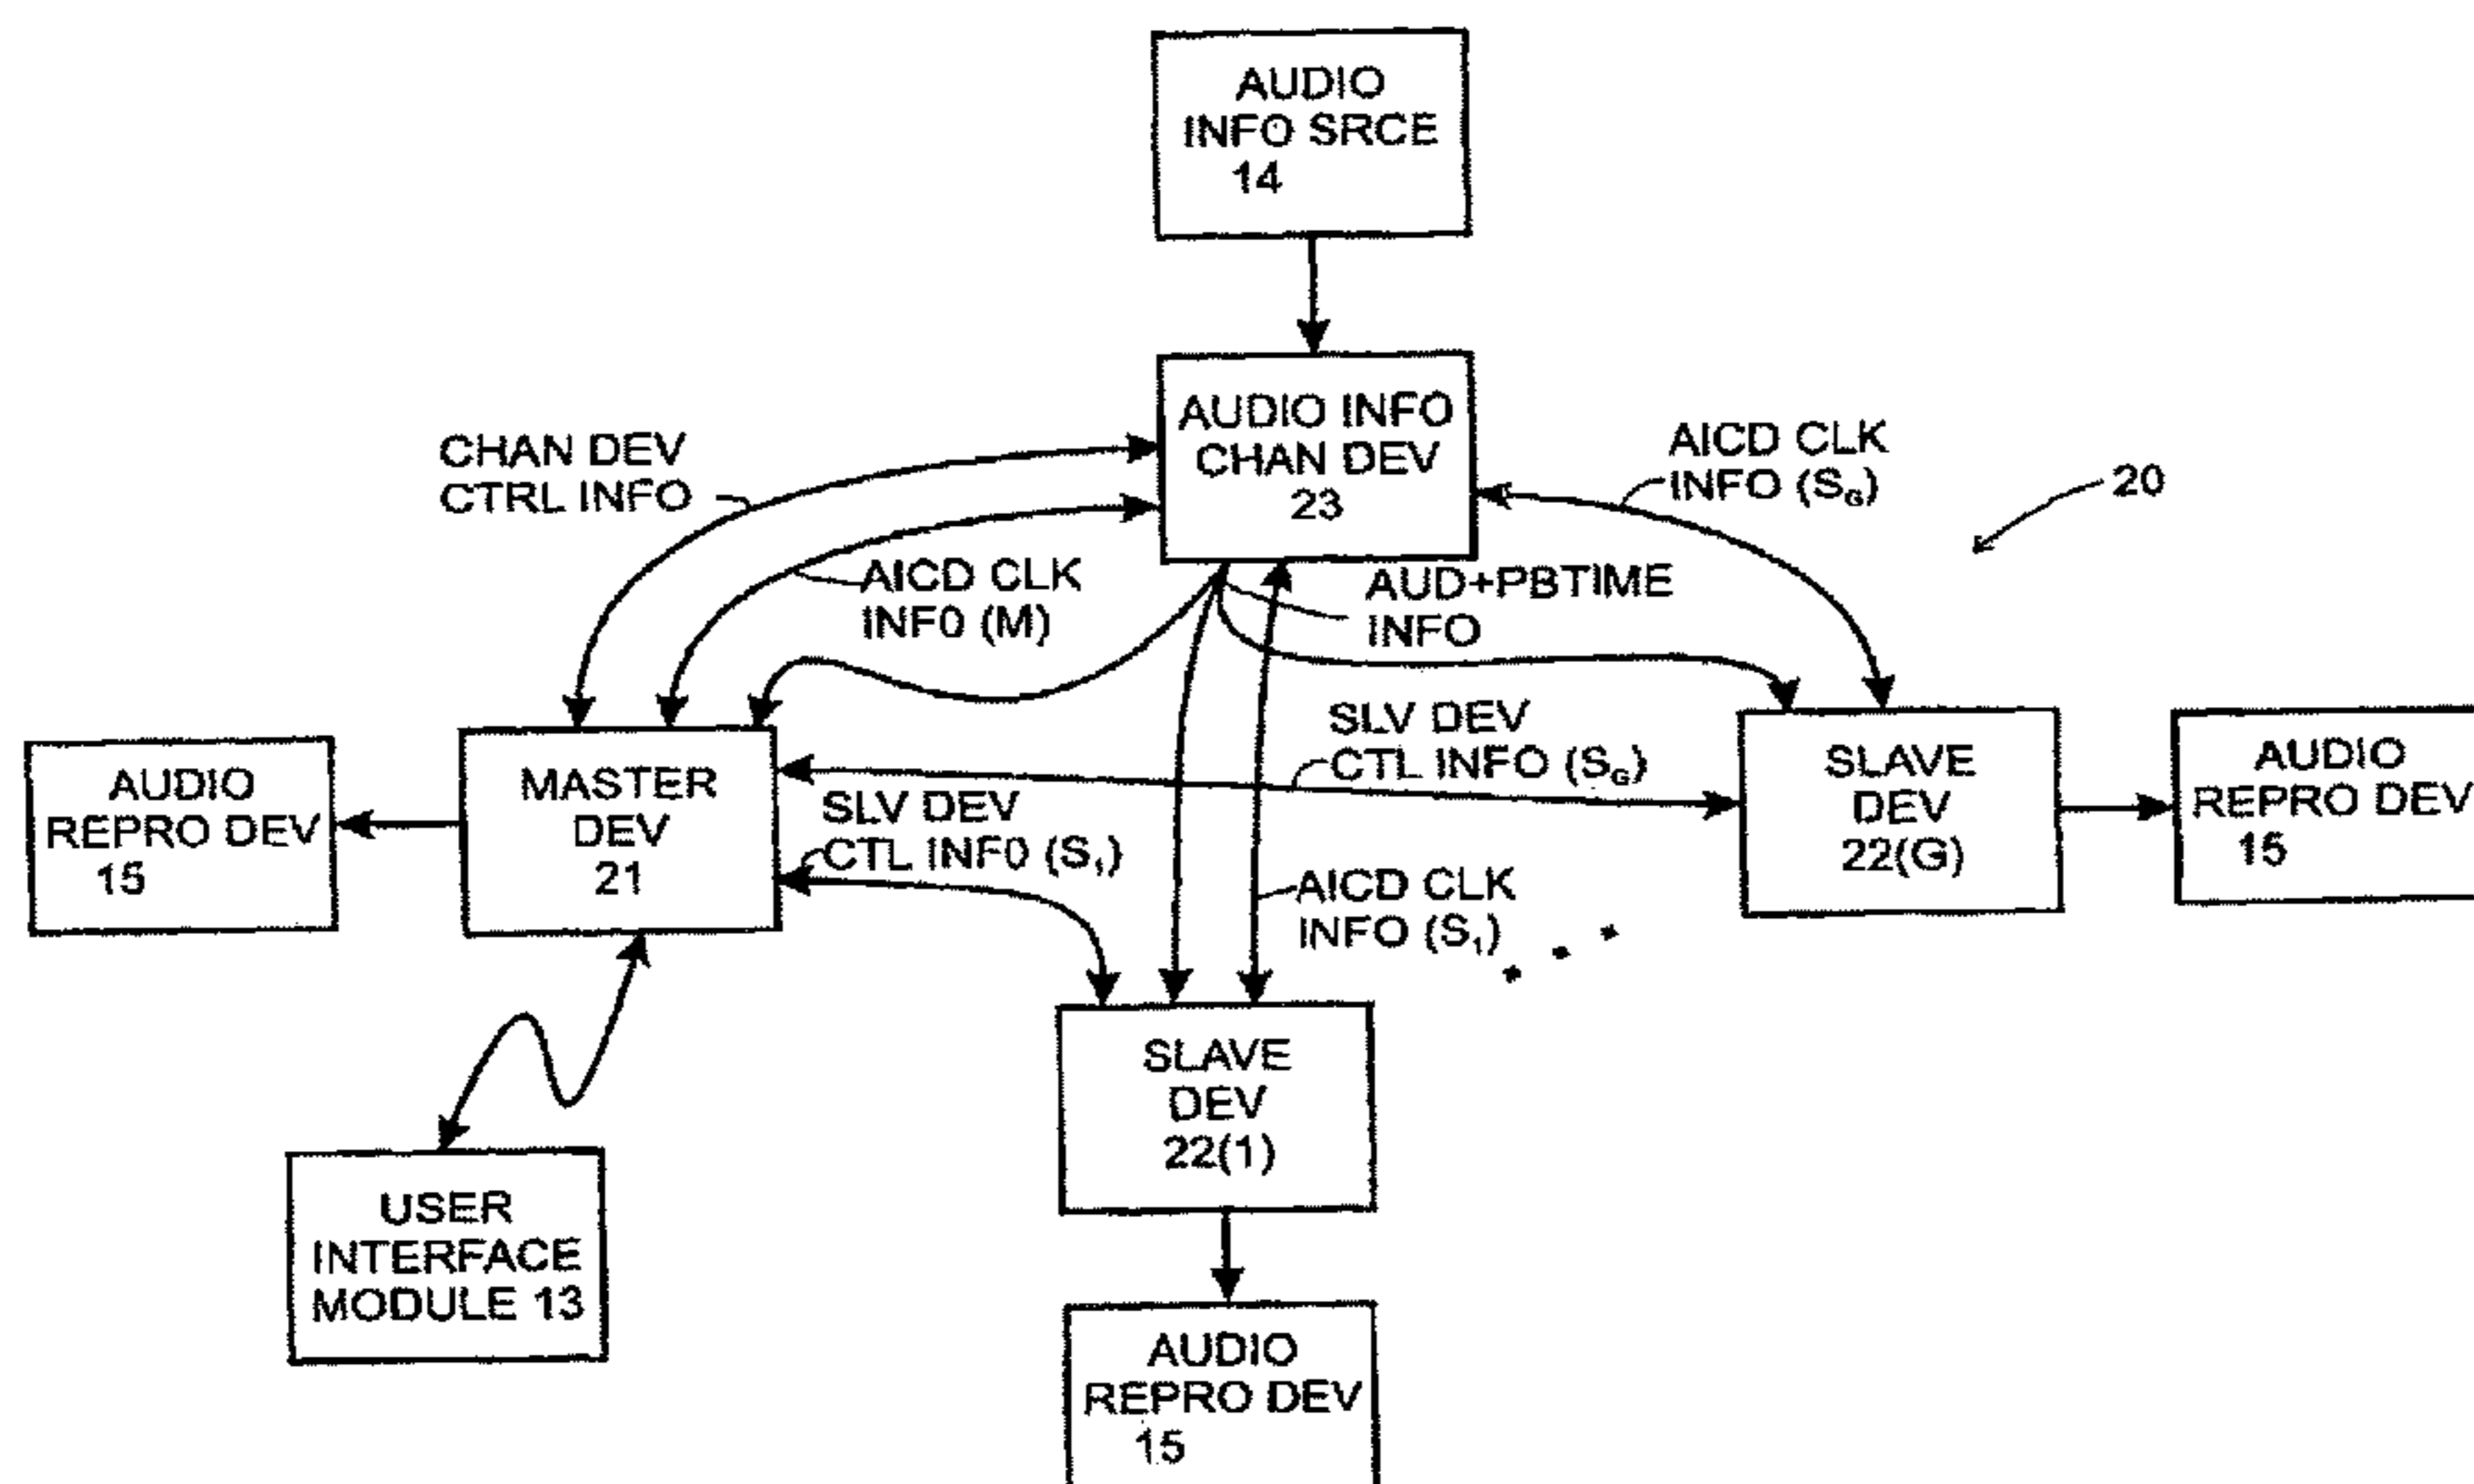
AUDIO INFO SRCE 14

AUDIO INFO CHAN DEV 23

CHAN DEV CTRL INFO

AICD CLK INF0 (M)

AICD CLK INFO ($S_G$)

20

AUD+PBTIME INFO

AUDIO REPRO DEV 15

MASTER DEV 21

SLV DEV CTL INFO ($S_G$)

SLAVE DEV 22(G)

AUDIO REPRO DEV 15

SLV DEV CTL INF0 ($S_1$)

AICD CLK INFO ($S_1$)

USER INTERFACE MODULE 13

SLAVE DEV 22(1)

AUDIO REPRO DEV 15